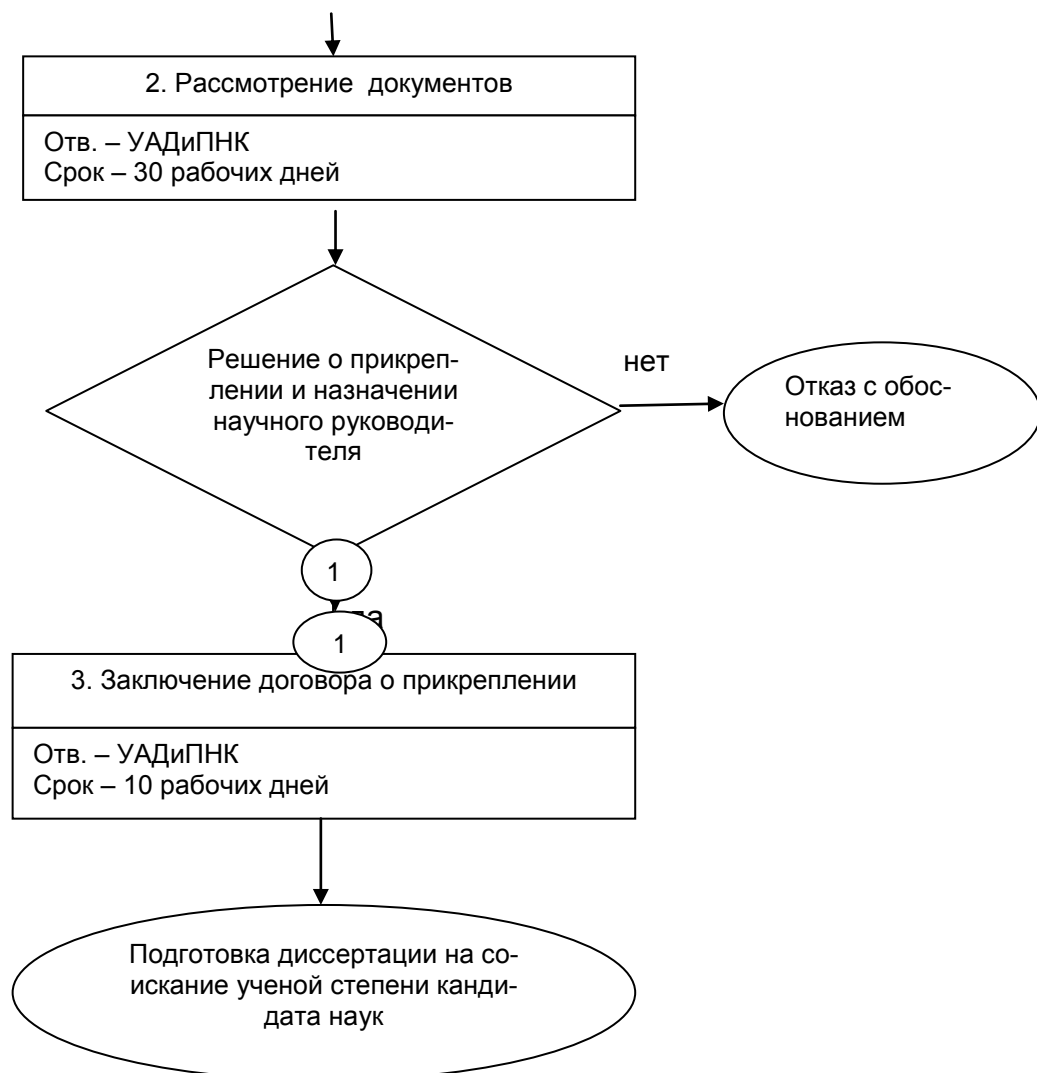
2. Рассмотрение документов

Отв. – УАДиПНК
Срок – 30 рабочих дней

Решение о прикреплении и назначении научного руководителя

нет

Отказ с обоснованием

1

да

1

3. Заключение договора о прикреплении

Отв. – УАДиПНК
Срок – 10 рабочих дней

Подготовка диссертации на соискание ученой степени кандидата наук